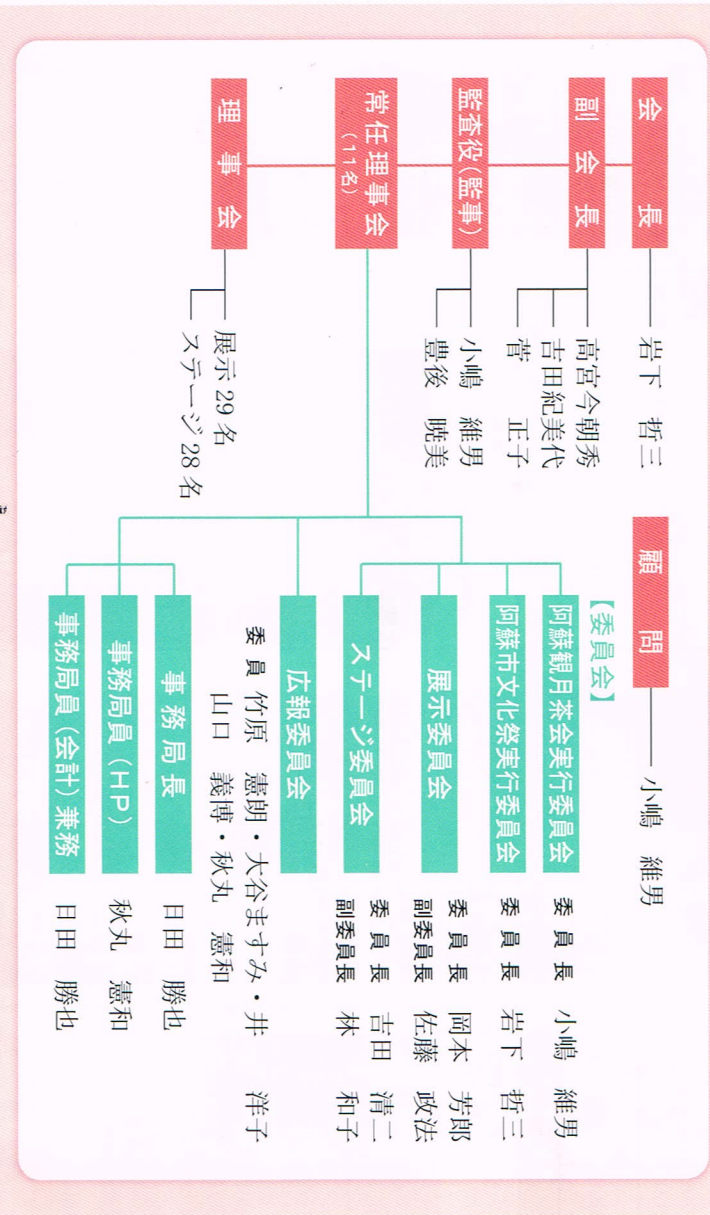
会長　岩下　哲三

副会長　高宮今朝秀
吉田紀美代
菅　正子

監査役（監事）　小嶋　維男
豊後　暁美

常任理事会（11名）

理事会　展示29名
ステージ28名

顧問　小嶋　維男

【委員会】

阿蘇観月茶会実行委員会　委員長　小嶋　維男

阿蘇市文化祭実行委員会　委員長　岩下　哲三

展示委員会　委員長　岡本　芳郎
副委員長　佐藤　政法

ステージ委員会　委員長　吉田　清二
副委員長　林　和子

広報委員会　委員　竹原　憲朗・大谷ますみ・井　洋子
山口　義博・秋丸　憲和

事務局長　日田　勝也

事務局員（HP）　秋丸　憲和

事務局員（会計）兼務　日田　勝也